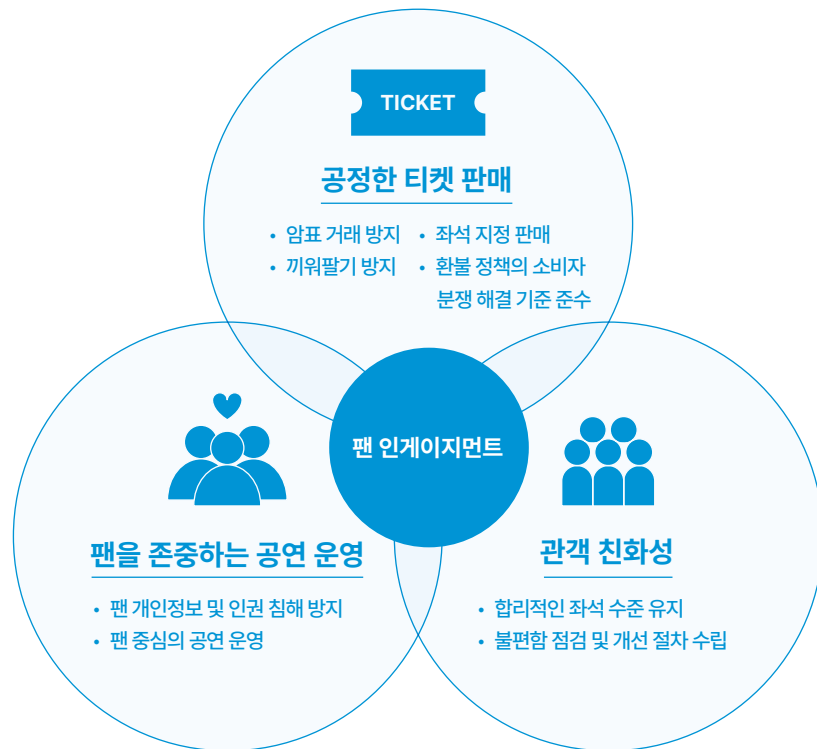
TICKET

공정한 티켓 판매

• 암표 거래 방지
• 끼워팔기 방지
• 좌석 지정 판매
• 환불 정책의 소비자 분쟁 해결 기준 준수

팬 인게이지먼트

팬을 존중하는 공연 운영

• 팬 개인정보 및 인권 침해 방지
• 팬 중심의 공연 운영

관객 친화성

• 합리적인 좌석 수준 유지
• 불편함 점검 및 개선 절차 수립